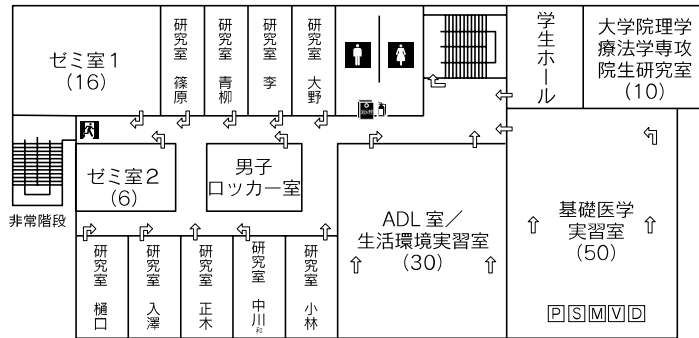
ゼミ室1
(16)

研究室
篠原

研究室
青柳

研究室
李

研究室
大野

学生ホール

大学院理学療法学専攻院生研究室
(10)

ゼミ室2
(6)

男子ロッカー室

非常階段

ADL室／生活環境実習室
(30)

基礎医学実習室
(50)

研究室
樋口

研究室
入澤

研究室
正木

研究室
中川
和

研究室
小林

P S M V D